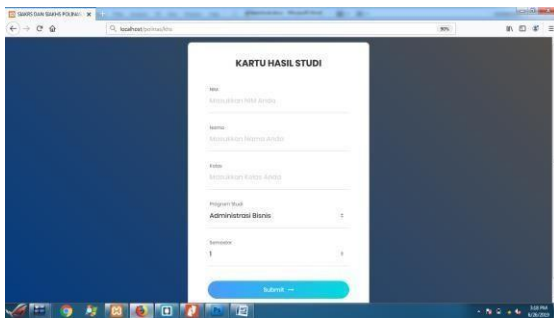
SIAKRS DAN SIAKHS POLBAN ×

localhost/polmas/khs

90%

KARTU HASIL STUDI

Nim

Masukkan NIM Anda

Nama

Masukkan Nama Anda

Kelas

Masukkan Kelas Anda

Program Studi

Administrasi Bisnis

Semester

1

Submit →

3:10 PM
6/26/2019